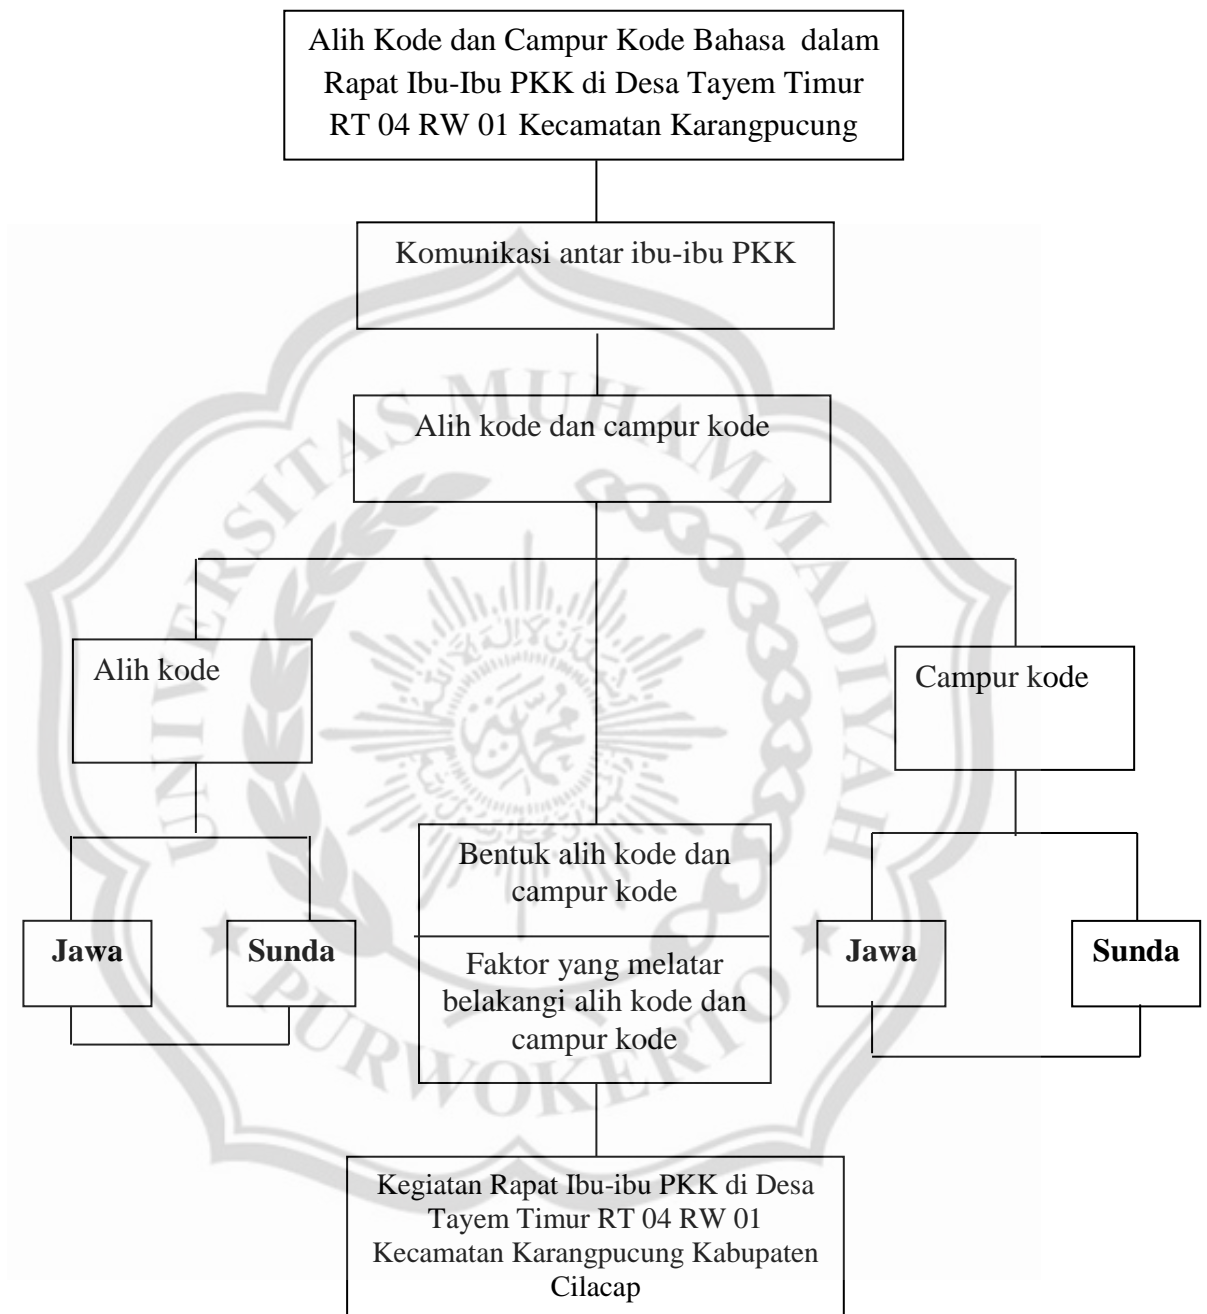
Alih Kode dan Campur Kode Bahasa dalam Rapat Ibu-Ibu PKK di Desa Tayem Timur RT 04 RW 01 Kecamatan Karangpucung

Komunikasi antar ibu-ibu PKK

Alih kode dan campur kode

Alih kode

Campur kode

Jawa

Sunda

Bentuk alih kode dan campur kode

Faktor yang melatar belakangi alih kode dan campur kode

Jawa

Sunda

Kegiatan Rapat Ibu-ibu PKK di Desa Tayem Timur RT 04 RW 01 Kecamatan Karangpucung Kabupaten Cilacap

UNIVERSITAS MUHAMMADIYAH PURWOKERTO